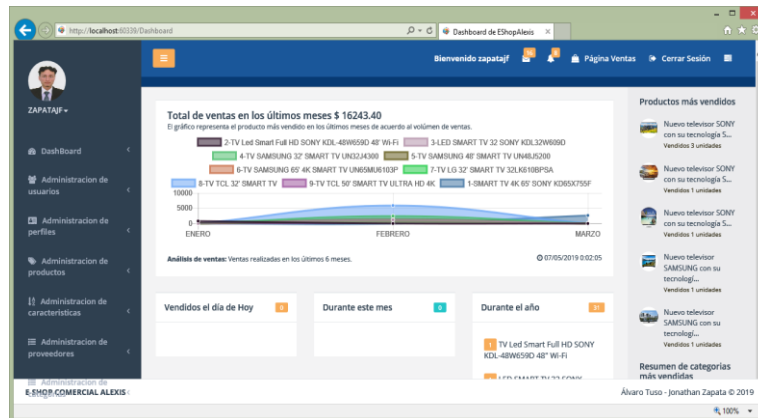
http://localhost:60339/Dashboard
Dashboard de EShopAlexis ×

Bienvenido zapatajf 16 8 Página Ventas Cerrar Sesión

ZAPATAJF ▾

DashBoard
Administracion de usuarios
Administracion de perfiles
Administracion de productos
Administracion de caracteristicas
Administracion de proveedores
Administracion de

Total de ventas en los últimos meses $ 16243.40
El gráfico representa el producto más vendido en los últimos meses de acuerdo al volúmen de ventas.

2-TV Led Smart Full HD SONY KDL-48W659D 48' Wi-Fi
3-LED SMART TV 32 SONY KDL32W609D
4-TV SAMSUNG 32' SMART TV UN32J4300
5-TV SAMSUNG 48' SMART TV UN48J5200
6-TV SAMSUNG 65' 4K SMART TV UN65MU6103P
7-TV LG 32' SMART TV 32LK610BPSA
8-TV TCL 32' SMART TV
9-TV TCL 50' SMART TV ULTRA HD 4K
1-SMART TV 4K 65' SONY KD65X755F

10000
5000
0
ENERO
FEBRERO
MARZO

Análisis de ventas: Ventas realizadas en los últimos 6 meses.
07/05/2019 0:02:05

Vendidos el día de Hoy 0
Durante este mes 0
Durante el año 21

TV Led Smart Full HD SONY KDL-48W659D 48" Wi-Fi
LED SMART TV 32 SONY

Productos más vendidos
Nuevo televisor SONY con su tecnologia S...
Vendidos 3 unidades
Nuevo televisor SONY con su tecnologia S...
Vendidos 1 unidades
Nuevo televisor SONY con su tecnologia S...
Vendidos 1 unidades
Nuevo televisor SAMSUNG con su tecnologí...
Vendidos 1 unidades
Nuevo televisor SAMSUNG con su tecnologí...
Vendidos 1 unidades

Resumen de categorias más vendidas

E-SHOP COMERCIAL ALEXIS
Álvaro Tuso - Jonathan Zapata © 2019
100%